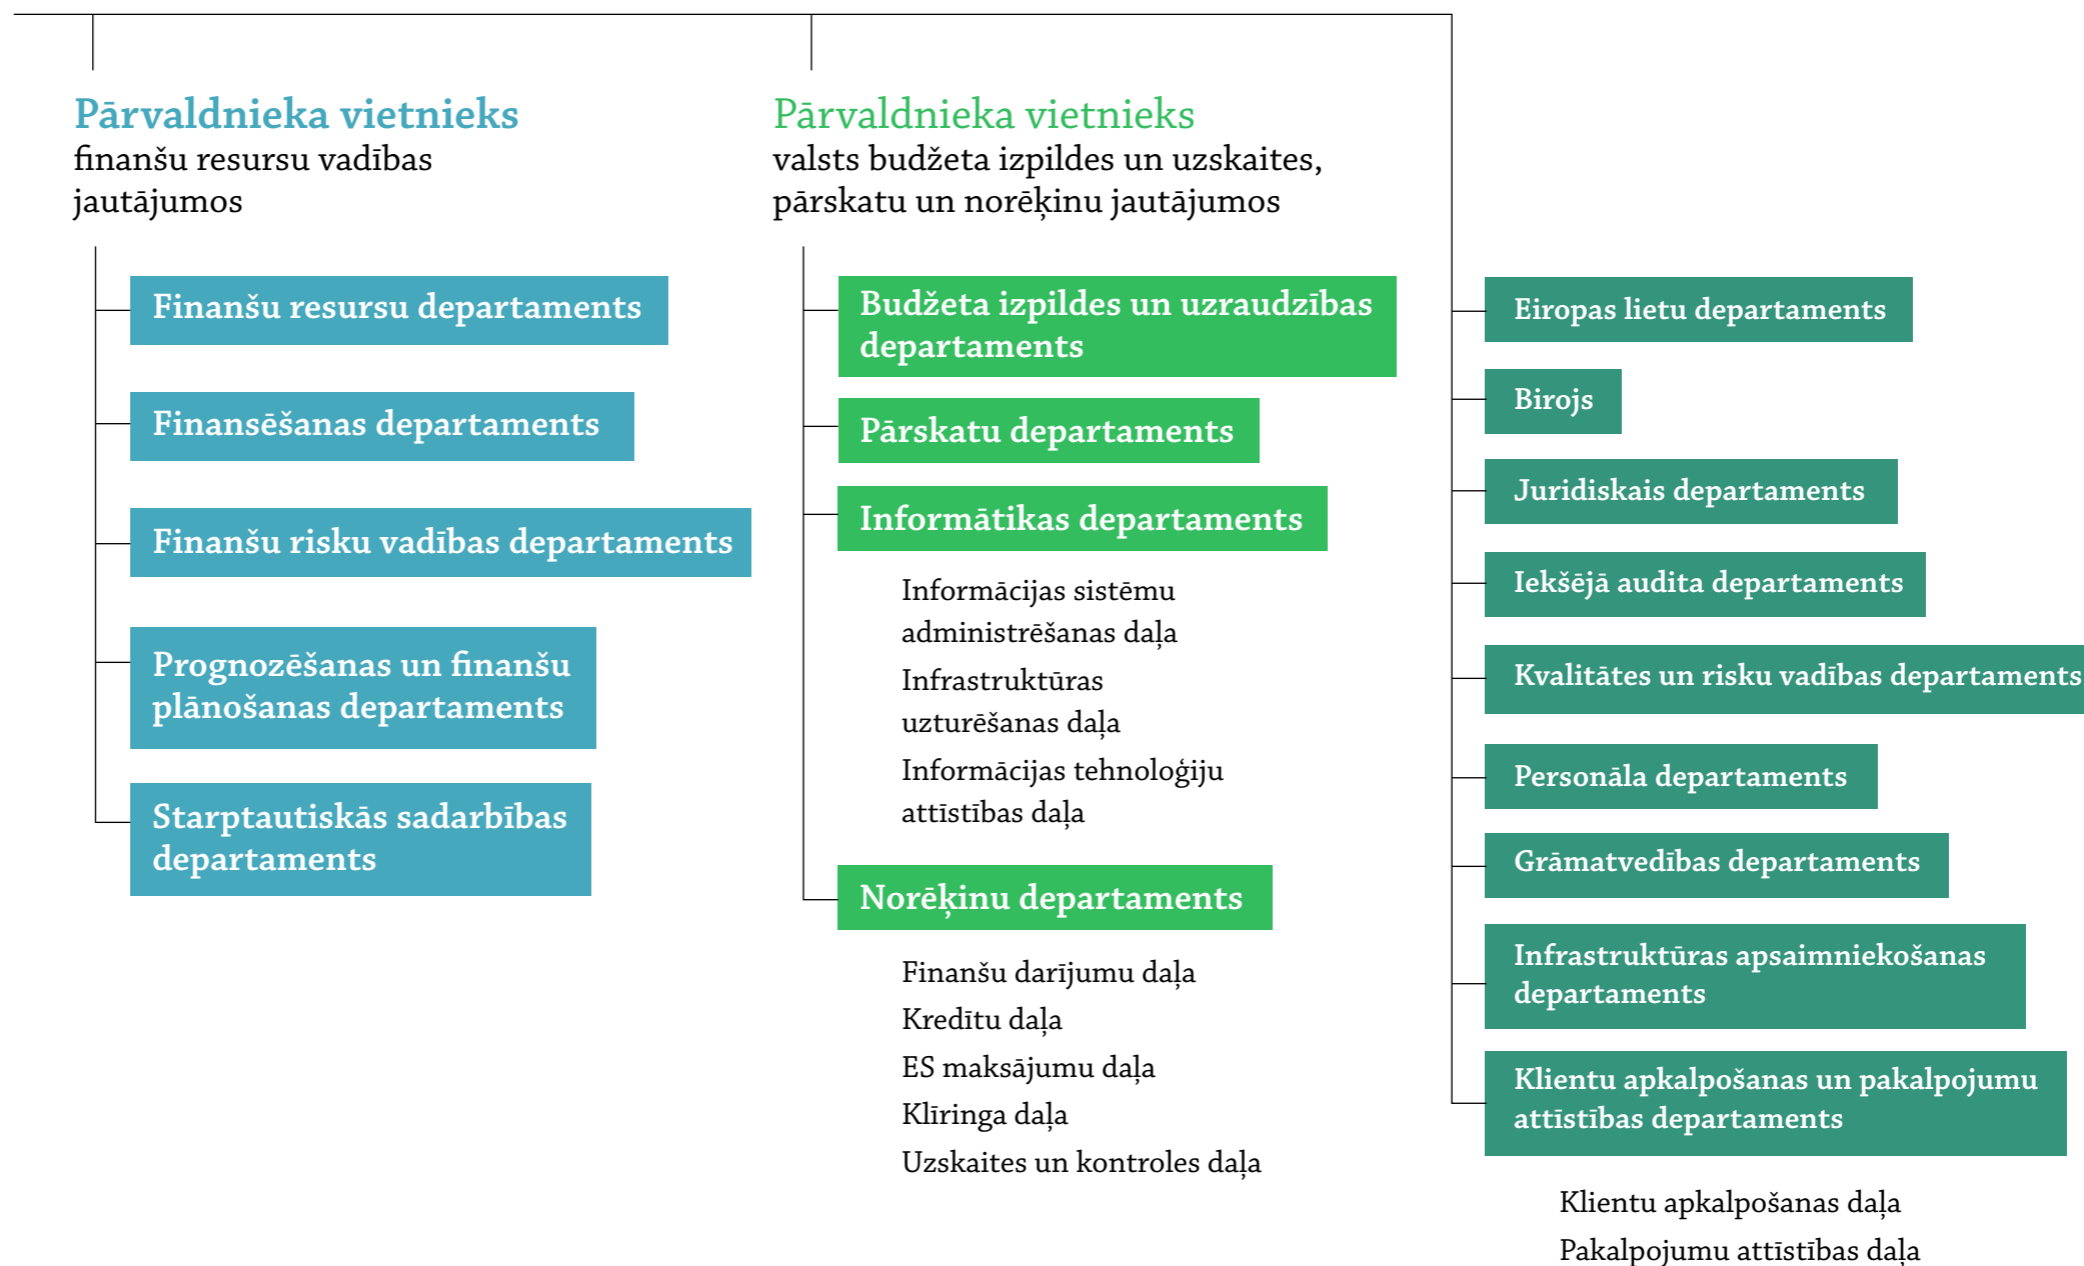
Pārvaldnieka vietnieks
finanšu resursu vadības jautājumos

Finanšu resursu departaments

Finansēšanas departaments

Finanšu risku vadības departaments

Prognozēšanas un finanšu plānošanas departaments

Starptautiskās sadarbības departaments

Pārvaldnieka vietnieks
valsts budžeta izpildes un uzskaites, pārskatu un norēķinu jautājumos

Budžeta izpildes un uzraudzības departaments

Pārskatu departaments

Informātikas departaments

Informācijas sistēmu administrēšanas daļa

Infrastruktūras uzturēšanas daļa

Informācijas tehnoloģiju attīstības daļa

Norēķinu departaments

Finanšu darījumu daļa

Kredītu daļa

ES maksājumu daļa

Klīringa daļa

Uzskaites un kontroles daļa

Eiropas lietu departaments

Birojs

Juridiskais departaments

Iekšējā audita departaments

Kvalitātes un risku vadības departaments

Personāla departaments

Grāmatvedības departaments

Infrastruktūras apsaimniekošanas departaments

Klientu apkalpošanas un pakalpojumu attīstības departaments

Klientu apkalpošanas daļa

Pakalpojumu attīstības daļa